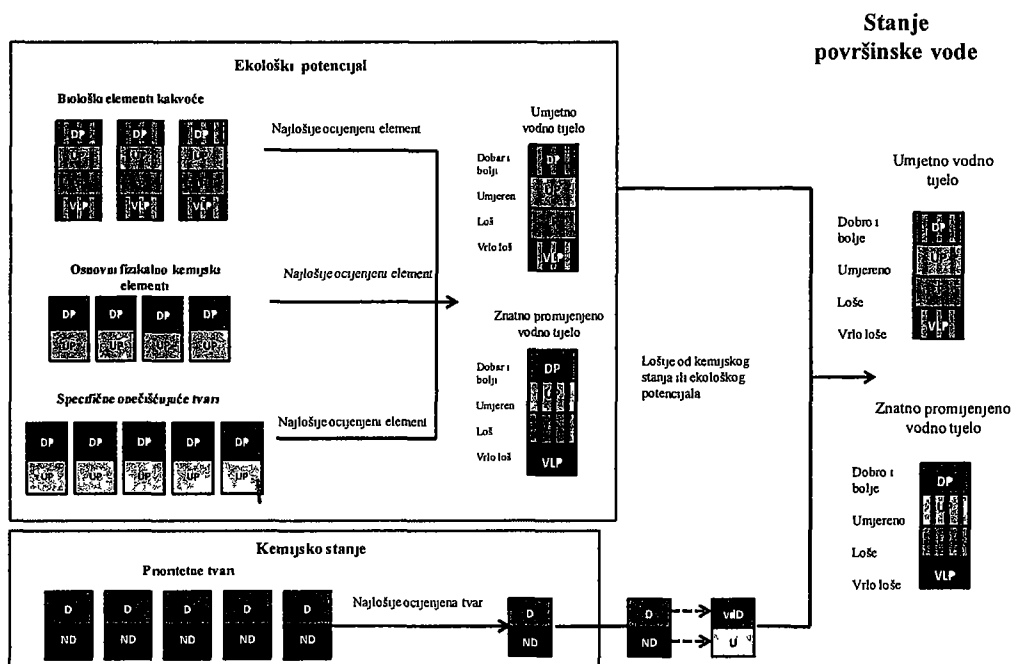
Stanje površinske vode

Ekološki potencijal

Biološki elementi kakvoće

DP UP VLP DP UP VLP DP UP VLP

Najlošije ocijenjeni element

Osnovni fizikalno kemijski elementi

DP UP DP UP DP UP DP UP

Najlošije ocijenjeni element

Specifične onečišćujuće tvari

DP UP DP UP DP UP DP UP DP UP

Najlošije ocijenjeni element

Umjetno vodno tijelo

Dobar i bolji
Umjeren
Loš
Vrlo loš

DP UP VLP

Znatno promijenjeno vodno tijelo

Dobar i bolji
Umjeren
Loš
Vrlo loš

DP VLP

Lošije od kemijskog stanja ili ekološkog potencijala

Umjetno vodno tijelo

Dobro i bolje
Umjereno
Loše
Vrlo loše

DP UP VLP

Znatno promijenjeno vodno tijelo

Dobro i bolje
Umjereno
Loše
Vrlo loše

DP VLP

Kemijsko stanje

Prioritetne tvari

D ND D ND D ND D ND D ND

Najlošije ocijenjena tvar

D ND

D ND

VdD U